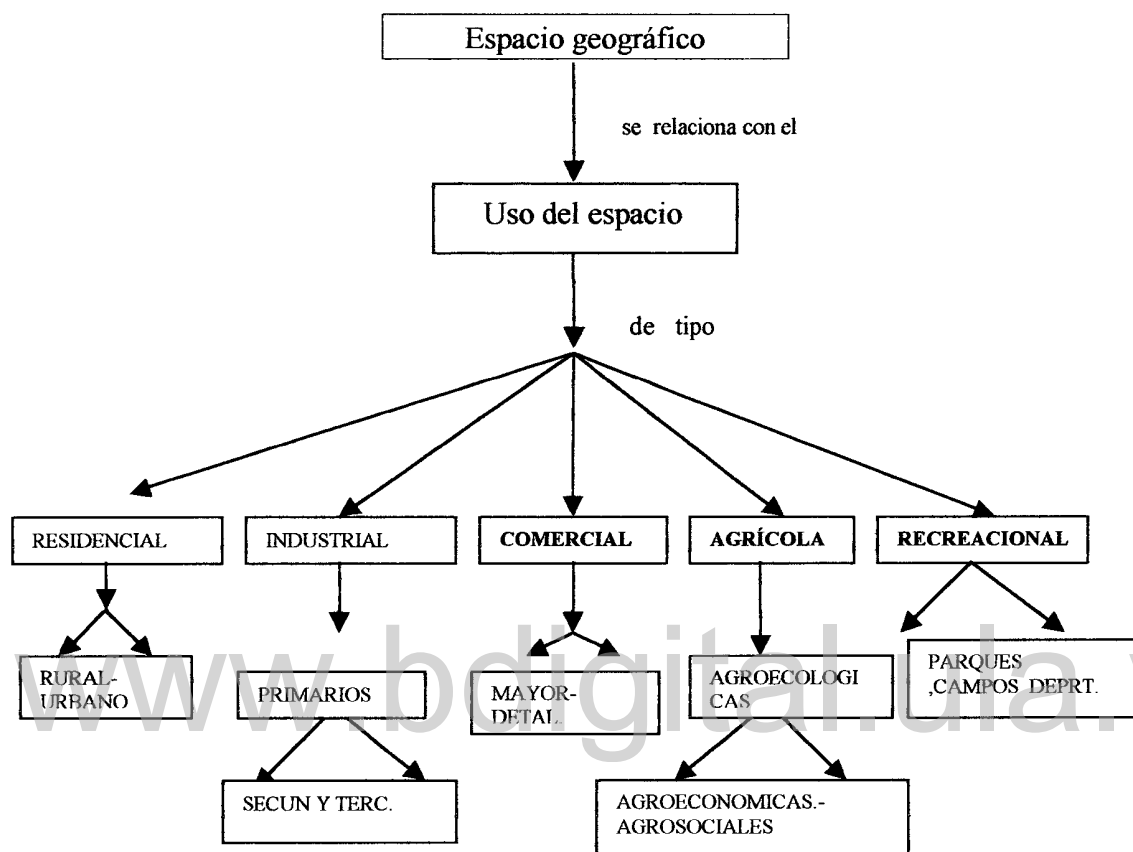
Espacio geográfico

se relaciona con el

Uso del espacio

de tipo

RESIDENCIAL

INDUSTRIAL

COMERCIAL

AGRÍCOLA

RECREACIONAL

RURAL-URBANO

PRIMARIOS

MAYOR-DETAL.

AGROECOLOGICAS

PARQUES ,CAMPOS DEPRT.

SECUN Y TERC.

AGROECONOMICAS.-AGROSOCIALES

www.bdigital.ula.v